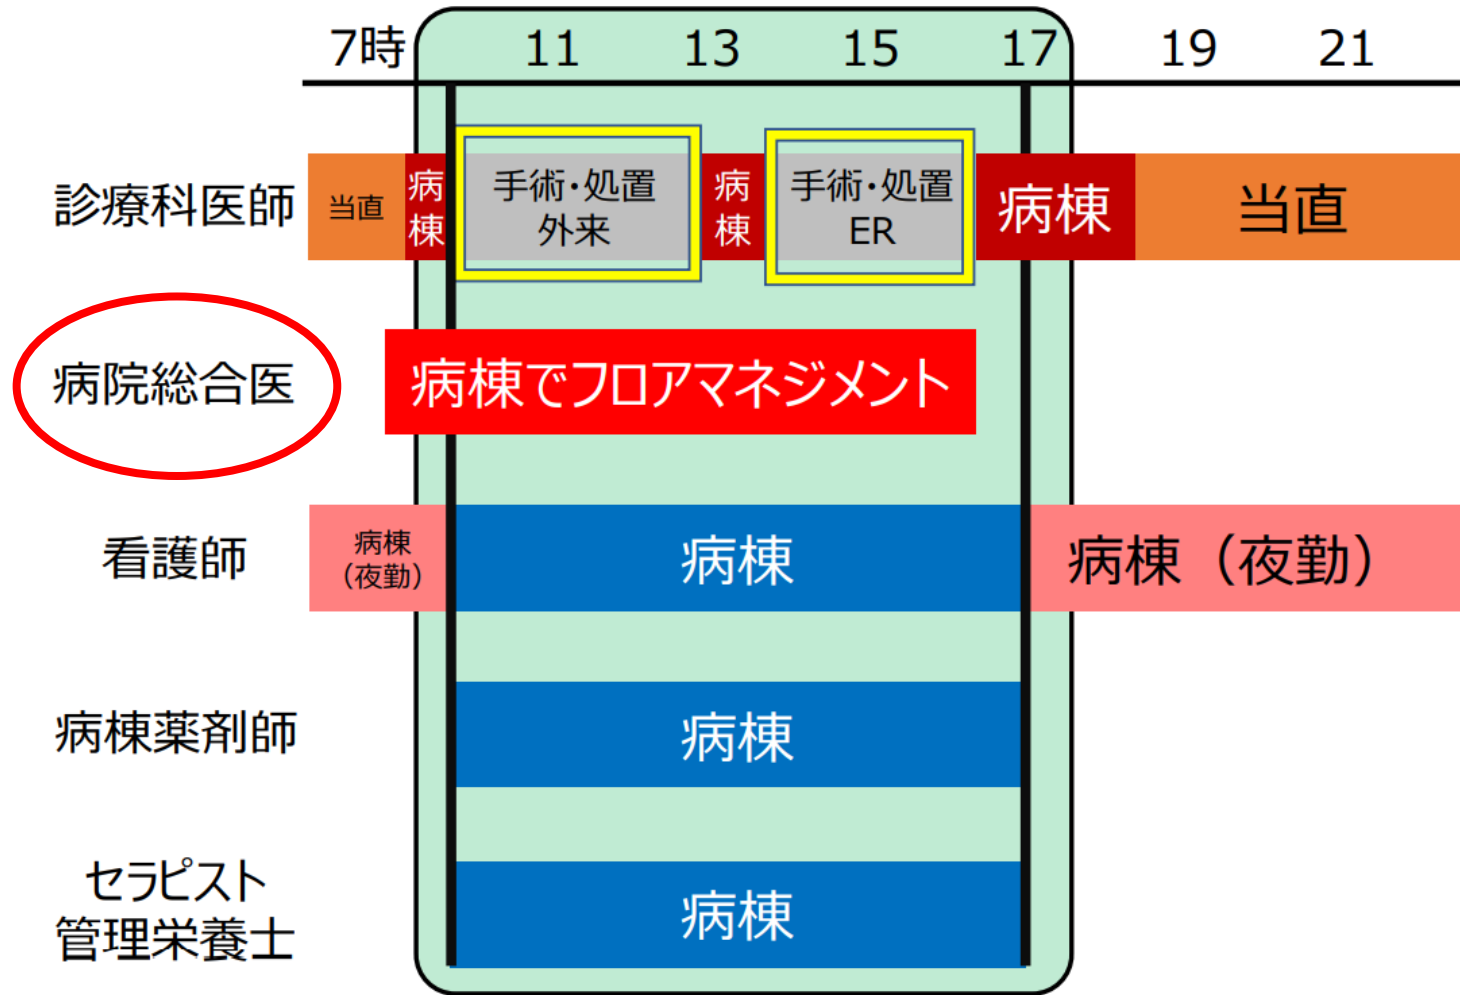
7時 11 13 15 17 19 21

診療科医師 当直 病棟 手術・処置 外来 病棟 手術・処置 ER 病棟 当直

病院総合医 病棟でフロアマネジメント

看護師 病棟（夜勤） 病棟 病棟（夜勤）

病棟薬剤師 病棟

セラピスト 管理栄養士 病棟